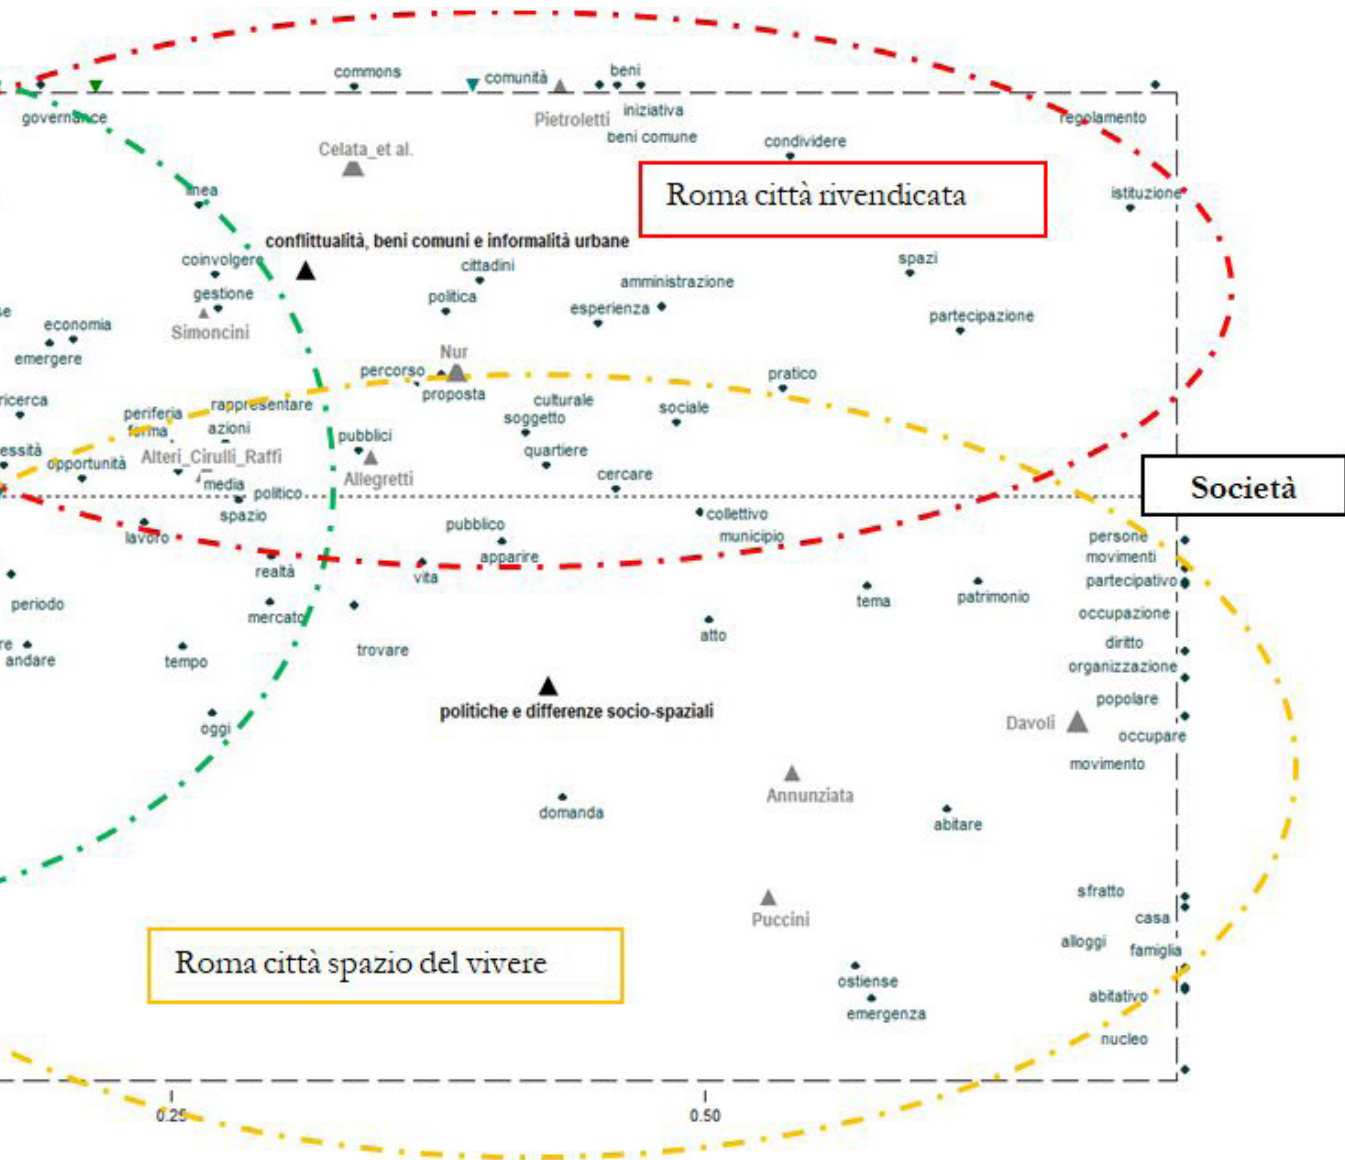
commons
comunità
beni
governance
Pietroletti
iniziativa
beni comune
regolamento
Celata_et al.
condividere
Roma città rivendicata
linea
istituzione
conflittualità, beni comuni e informalità urbane
coinvolgere
cittadini
spazi
amministrazione
gestione
politica
esperienza
economia
partecipazione
Simoncini
emergere
Nur
percorso
pratico
proposta
ricerca
culturale
rappresentare
periferia
soggetto
sociale
forma
azioni
pubblici
essità
opportunità
Alteri_Cirulli_Raffi
quartiere
Allegretti
cercare
media
politico
Società
spazio
collettivo
pubblico
municipio
persone
lavoro
movimenti
apparire
realtà
vita
partecipativo
tema
patrimonio
periodo
occupazione
mercato
atto
diritto
trovare
organizzazione
andare
tempo
popolare
politiche e differenze socio-spaziali
Davoli
occupare
oggi
movimento
Annunziata
domanda
abitare
sfratto
Puccini
casa
Roma città spazio del vivere
alloggi
famiglia
ostiense
abitativo
emergenza
nucleo
0.25
0.50